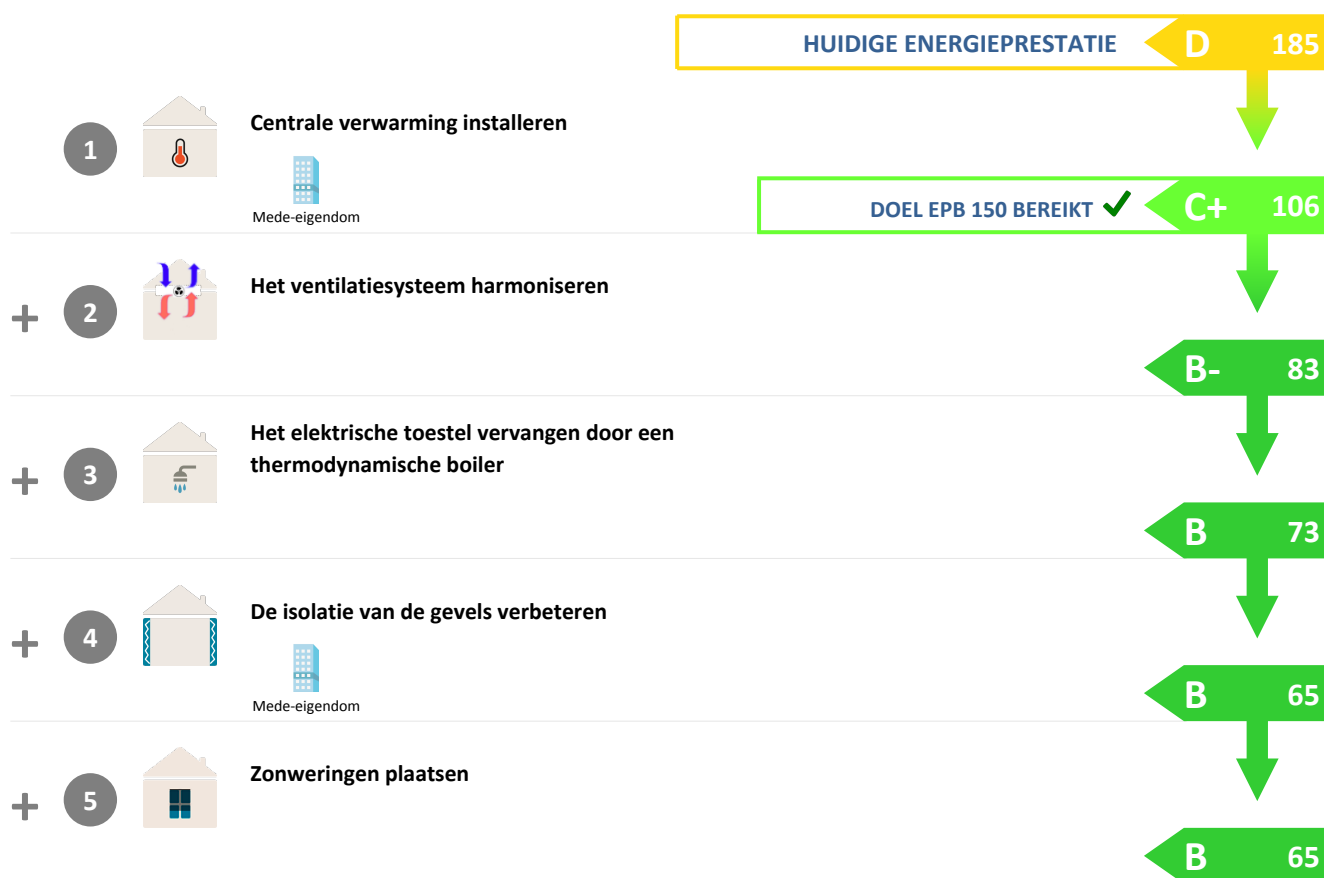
HUIDIGE ENERGIEPRESTATIE D 185

1 Centrale verwarming installeren

Mede-eigendom

DOEL EPB 150 BEREIKT ✓ C+ 106

+ 2 Het ventilatiesysteem harmoniseren

B- 83

+ 3 Het elektrische toestel vervangen door een thermodynamische boiler

B 73

+ 4 De isolatie van de gevels verbeteren

Mede-eigendom

B 65

+ 5 Zonweringen plaatsen

B 65